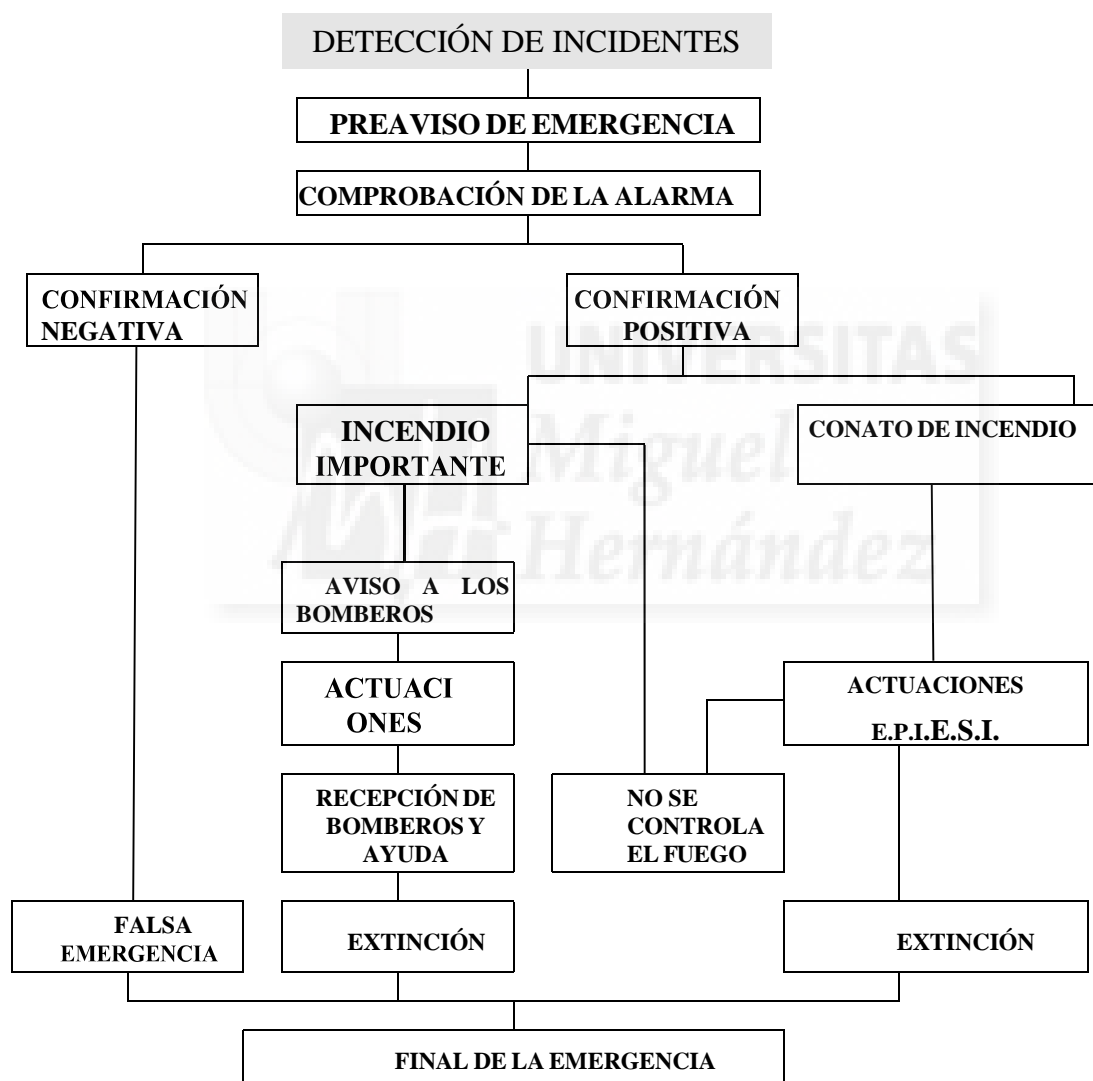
DETECCIÓN DE INCIDENTES

PREAVISO DE EMERGENCIA

COMPROBACIÓN DE LA ALARMA

CONFIRMACIÓN NEGATIVA

CONFIRMACIÓN POSITIVA

INCENDIO IMPORTANTE

CONATO DE INCENDIO

AVISO A LOS BOMBEROS

ACTUACI ONES

ACTUACIONES E.P.I.E.S.I.

RECEPCIÓN DE BOMBEROS Y AYUDA

NO SE CONTROLA EL FUEGO

FALSA EMERGENCIA

EXTINCIÓN

EXTINCIÓN

FINAL DE LA EMERGENCIA

UNIVERSITAS Miguel Hernández